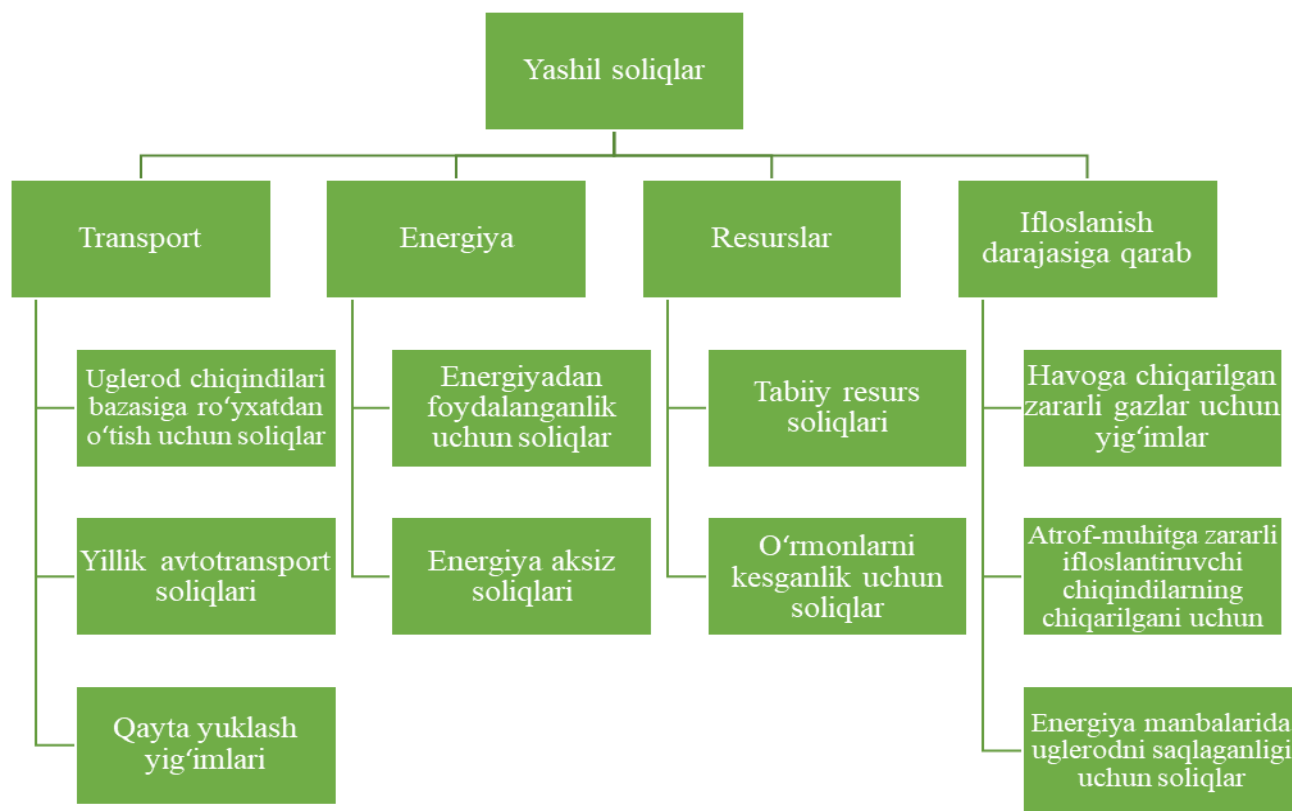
Yashil soliqlar

Transport

Uglerod chiqindilari bazasiga roʻyxatdan oʻtish uchun soliqlar

Yillik avtotransport soliqlari

Qayta yuklash yigʻimlari

Energiya

Energiyadan foydalanganlik uchun soliqlar

Energiya aksiz soliqlari

Resurslar

Tabiiy resurs soliqlari

Oʻrmonlarni kesganlik uchun soliqlar

Ifloslanish darajasiga qarab

Havoga chiqarilgan zararli gazlar uchun yigʻimlar

Atrof-muhitga zararli ifloslantiruvchi chiqindilarning chiqarilgani uchun

Energiya manbalarida uglerodni saqlaganligi uchun soliqlar